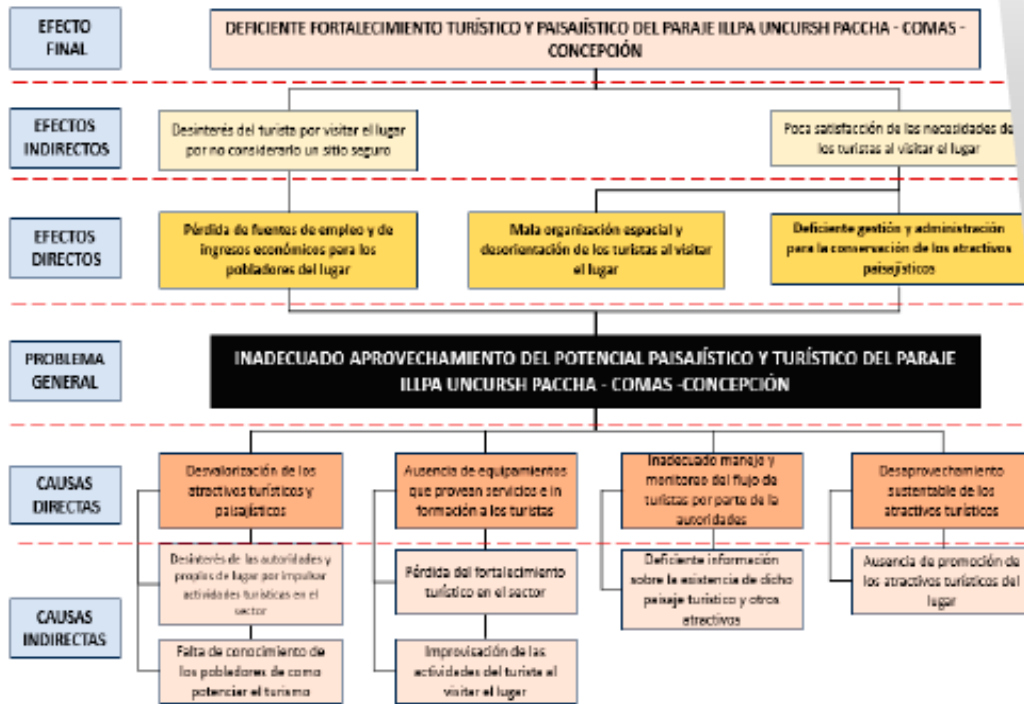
EFECTO FINAL

DEFICIENTE FORTALECIMIENTO TURÍSTICO Y PAISAJÍSTICO DEL PARAJE ILLPA UNCURSH PACCHA - COMAS - CONCEPCIÓN

EFECTOS INDIRECTOS

Desinterés del turista por visitar el lugar por no considerarlo un sitio seguro

Poca satisfacción de las necesidades de los turistas al visitar el lugar

EFECTOS DIRECTOS

Pérdida de fuentes de empleo y de ingresos económicos para los pobladores del lugar

Mala organización espacial y desorientación de los turistas al visitar el lugar

Deficiente gestión y administración para la conservación de los atractivos paisajísticos

PROBLEMA GENERAL

INADECUADO APROVECHAMIENTO DEL POTENCIAL PAISAJÍSTICO Y TURÍSTICO DEL PARAJE ILLPA UNCURSH PACCHA - COMAS -CONCEPCIÓN

CAUSAS DIRECTAS

Desvalorización de los atractivos turísticos y paisajísticos

Ausencia de equipamientos que provean servicios e in formación a los turistas

Inadecuado manejo y monitoreo del flujo de turistas por parte de la autoridades

Desaprovechamiento sustentable de los atractivos turísticos

CAUSAS INDIRECTAS

Desinterés de las autoridades y propios de lugar por impulsar actividades turísticas en el sector

Falta de conocimiento de los pobladores de como potenciar el turismo

Pérdida del fortalecimiento turístico en el sector

Improvisación de las actividades del turista al visitar el lugar

Deficiente información sobre la existencia de dicho paisaje turístico y otros atractivos

Ausencia de promoción de los atractivos turísticos del lugar